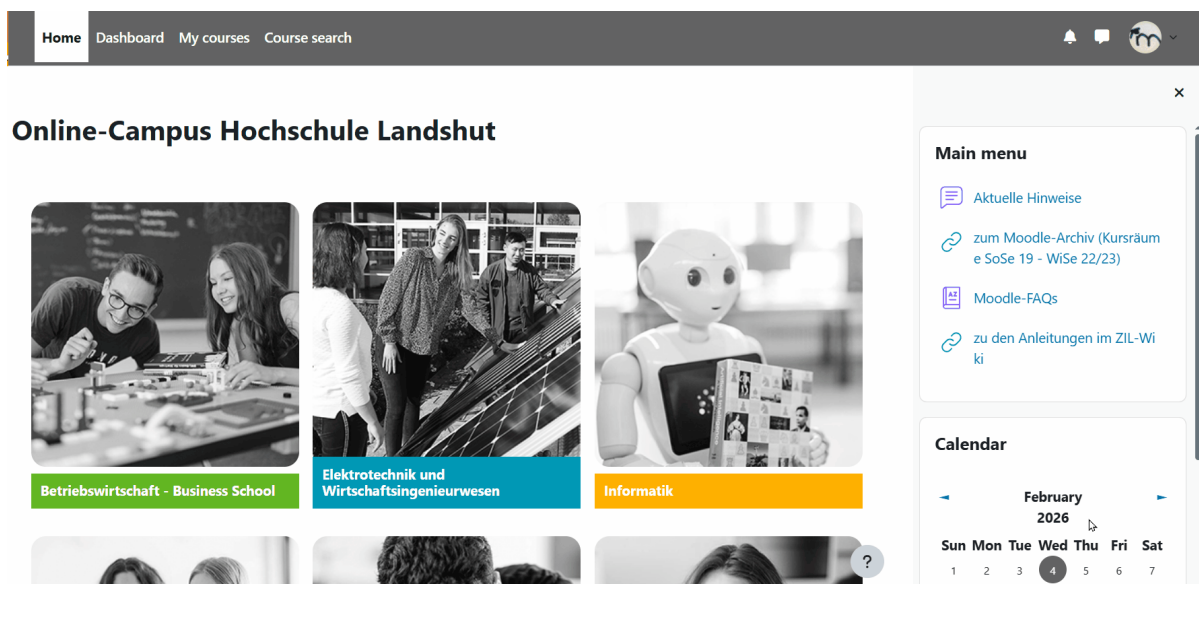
Home Dashboard My courses Course search

Online-Campus Hochschule Landshut

Betriebswirtschaft - Business School

Elektrotechnik und Wirtschaftsingenieurwesen

Informatik

?

Main menu

Aktuelle Hinweise

zum Moodle-Archiv (Kursräume SoSe 19 - WiSe 22/23)

Moodle-FAQs

zu den Anleitungen im ZIL-Wiki

Calendar

◄ February 2026 ►

| Sun | Mon | Tue | Wed | Thu | Fri | Sat |
|---|---|---|---|---|---|---|
| 1 | 2 | 3 | 4 | 5 | 6 | 7 |